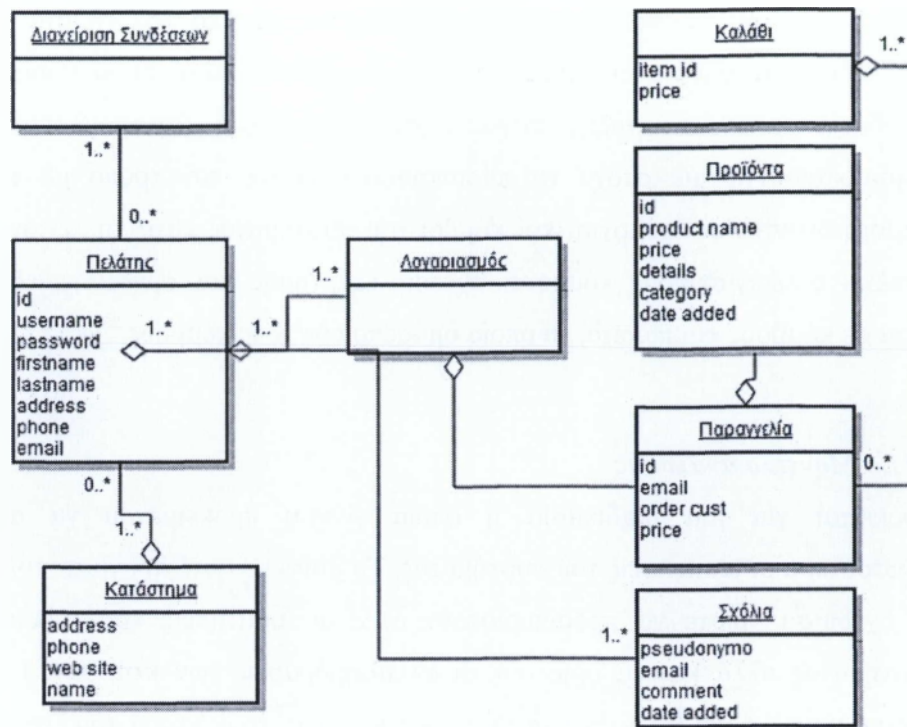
Διαχείριση Συνδέσεων

1..*

0..*

Πελάτης
id
username
password
firstname
lastname
address
phone
email

1..*

1..*

1..*

Λογαριασμός

0..*

1..*

Κατάστημα
address
phone
web site
name

Καλάθι
item id
price

1..*

Προϊόντα
id
product name
price
details
category
date added

Παραγγελία
id
email
order cust
price

0..*

1..*

Σχόλια
pseudonymo
email
comment
date added